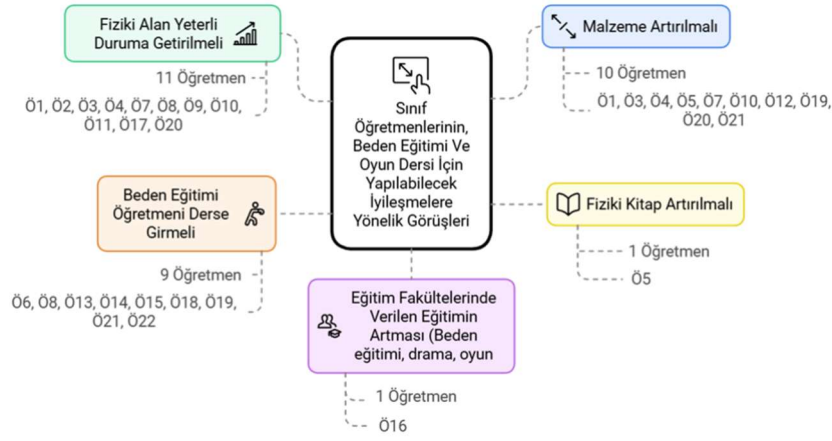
Fiziki Alan Yeterli Duruma Getirilmeli

11 Öğretmen

Ö1, Ö2, Ö3, Ö4, Ö7, Ö8, Ö9, Ö10, Ö11, Ö17, Ö20

Malzeme Artırılmalı

10 Öğretmen

Ö1, Ö3, Ö4, Ö5, Ö7, Ö10, Ö12, Ö19, Ö20, Ö21

Sınıf Öğretmenlerinin, Beden Eğitimi Ve Oyun Dersi İçin Yapılabilecek İyileşmelere Yönelik Görüşleri

Beden Eğitimi Öğretmeni Derse Girmeli

9 Öğretmen

Ö6, Ö8, Ö13, Ö14, Ö15, Ö18, Ö19, Ö21, Ö22

Fiziki Kitap Artırılmalı

1 Öğretmen

Ö5

Eğitim Fakültelerinde Verilen Eğitimin Artması (Beden eğitimi, drama, oyun

1 Öğretmen

Ö16